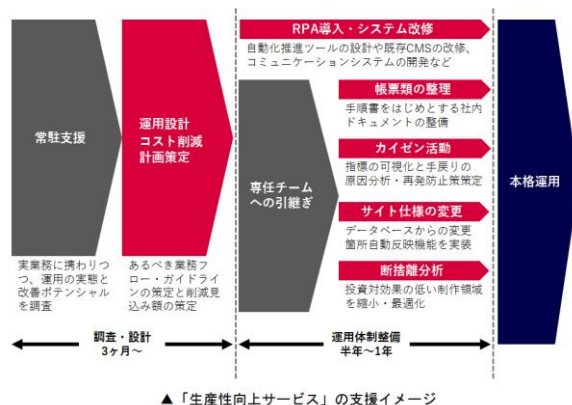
常駐支援

実業務に携わりつつ、運用の実態と改善ポテンシャルを調査

運用設計
コスト削減
計画策定

あるべき業務フロー・ガイドラインの策定と削減見込み額の策定

調査・設計
3ヶ月〜

RPA導入・システム改修

自動化推進ツールの設計や既存CMSの改修、コミュニケーションシステムの開発など

専任チームへの引継ぎ

帳票類の整理

手順書をはじめとする社内ドキュメントの整備

カイゼン活動

指標の可視化と手戻りの原因分析・再発防止策策定

サイト仕様の変更

データベースからの変更箇所自動反映機能を実装

断捨離分析

投資対効果の低い制作領域を縮小・最適化

運用体制整備
半年〜1年

本格運用

▲「生産性向上サービス」の支援イメージ